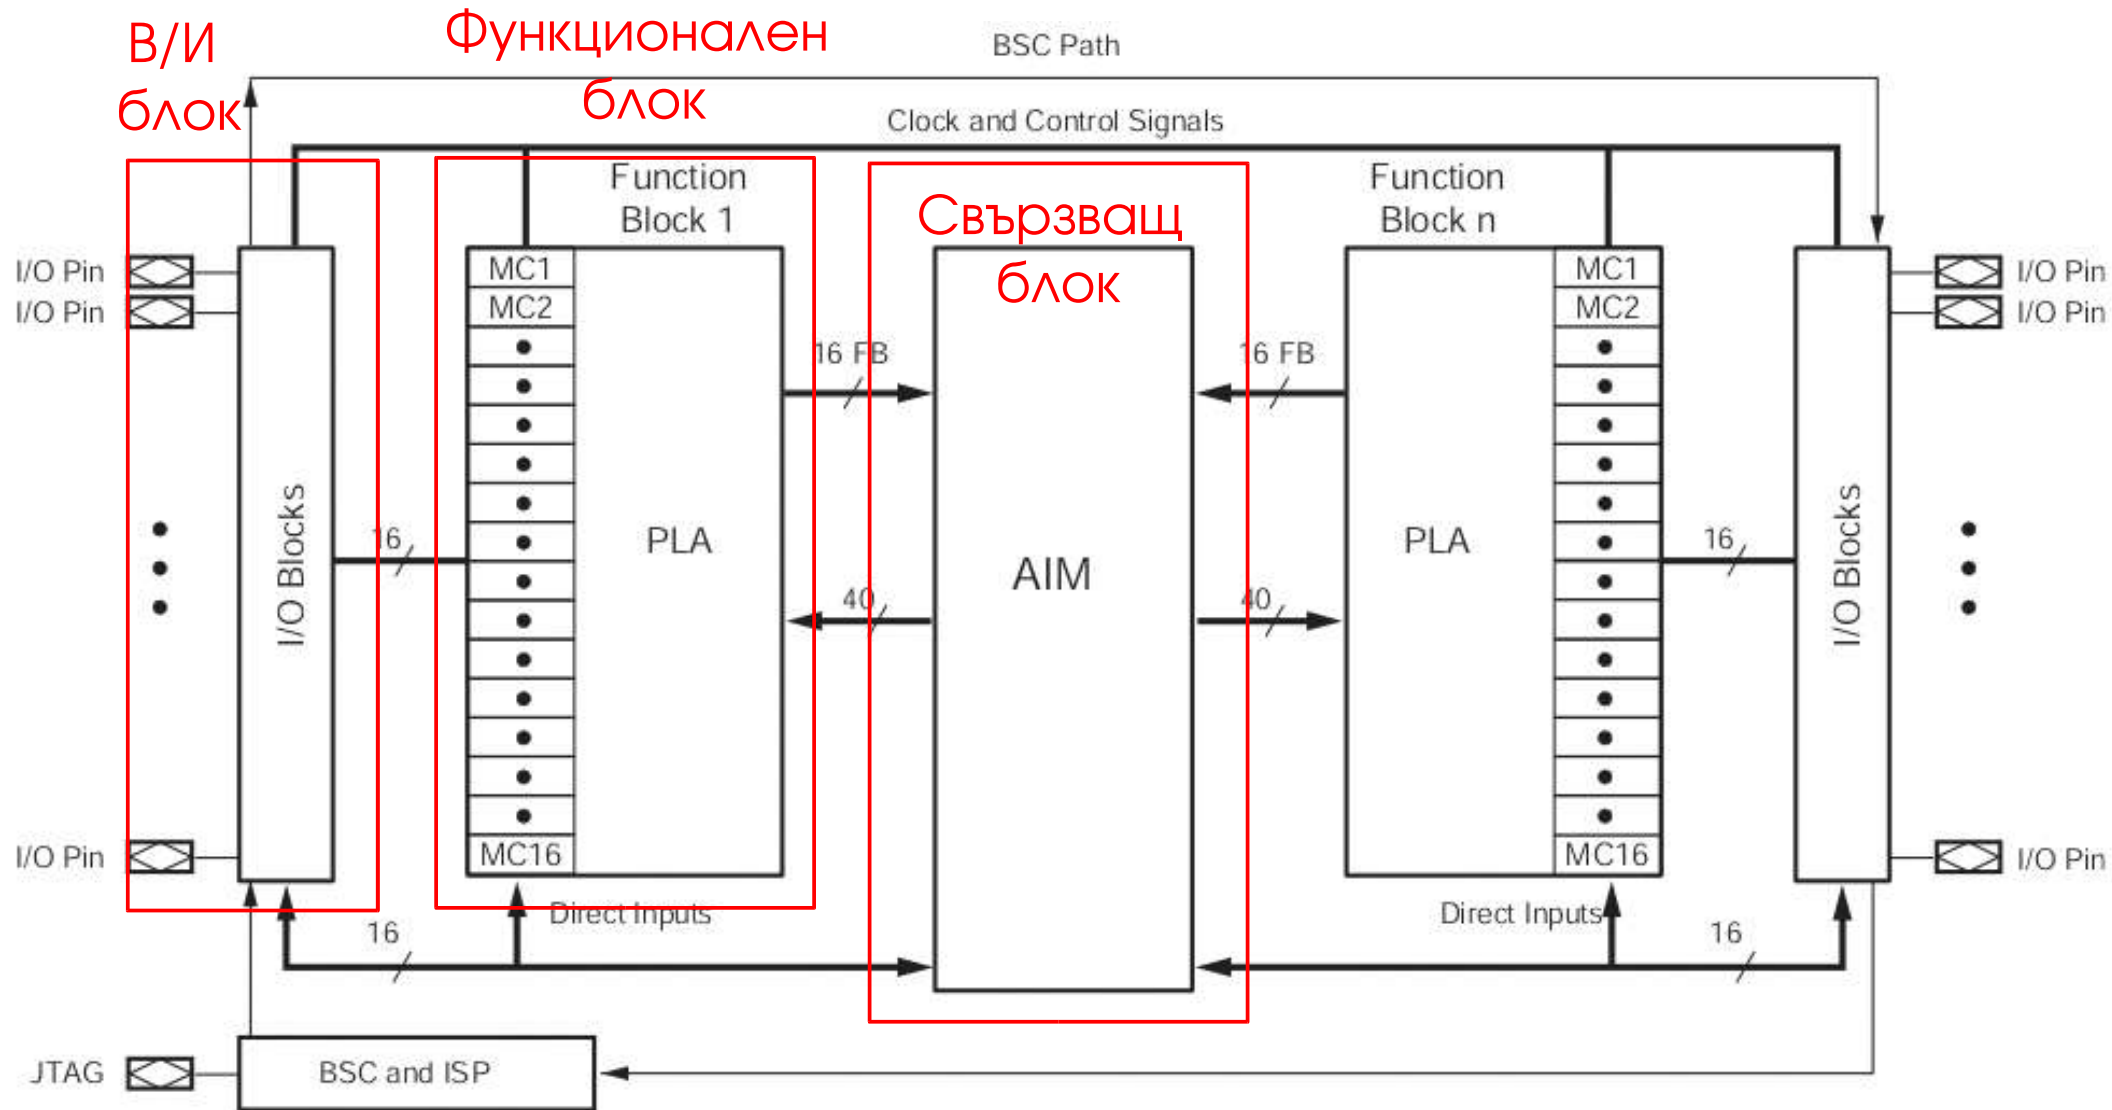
В/И блок

Функционален блок

BSC Path

Clock and Control Signals

Function Block 1

Свързващ блок

Function Block n

I/O Pin
I/O Pin
I/O Pin

I/O Blocks

MC1
MC2
MC16

PLA

16 FB

16

40

AIM

16 FB

40

PLA

MC1
MC2
MC16

16

I/O Blocks

I/O Pin
I/O Pin
I/O Pin

Direct Inputs

16

Direct Inputs

16

JTAG

BSC and ISP